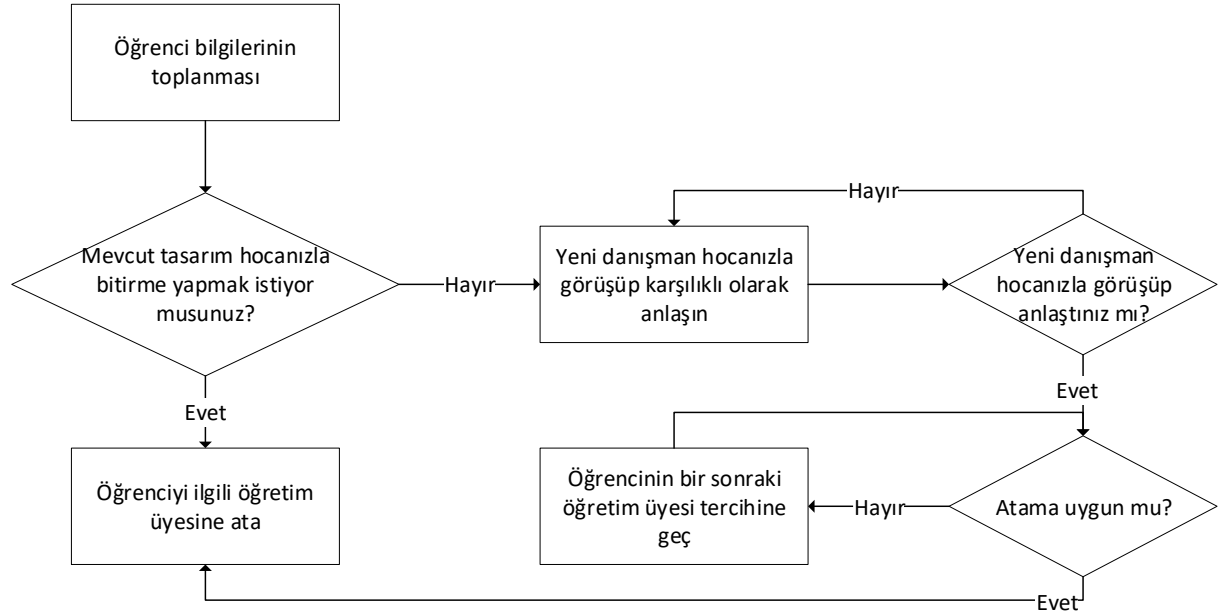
Öğrenci bilgilerinin toplanması

Mevcut tasarım hocanızla bitirme yapmak istiyor musunuz?

Hayır

Yeni danışman hocanızla görüşüp karşılıklı olarak anlaşın

Hayır

Yeni danışman hocanızla görüşüp anlaştınız mı?

Evet

Evet

Öğrenciyi ilgili öğretim üyesine ata

Öğrencinin bir sonraki öğretim üyesi tercihine geç

Hayır

Atama uygun mu?

Evet